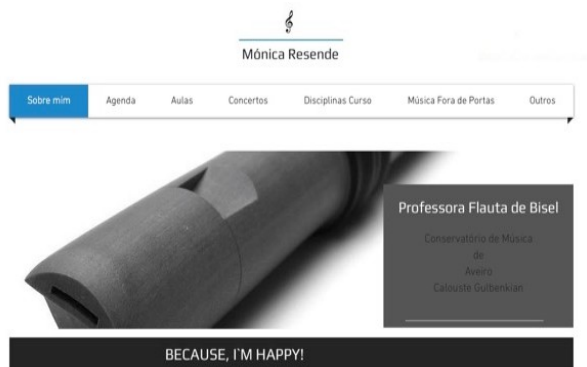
𝄞

Mónica Resende

Sobre mim | Agenda | Aulas | Concertos | Disciplinas Curso | Música Fora de Portas | Outros

Professora Flauta de Bisel

Conservatório de Música de Aveiro Calouste Gulbenkian

BECAUSE, I'M HAPPY!